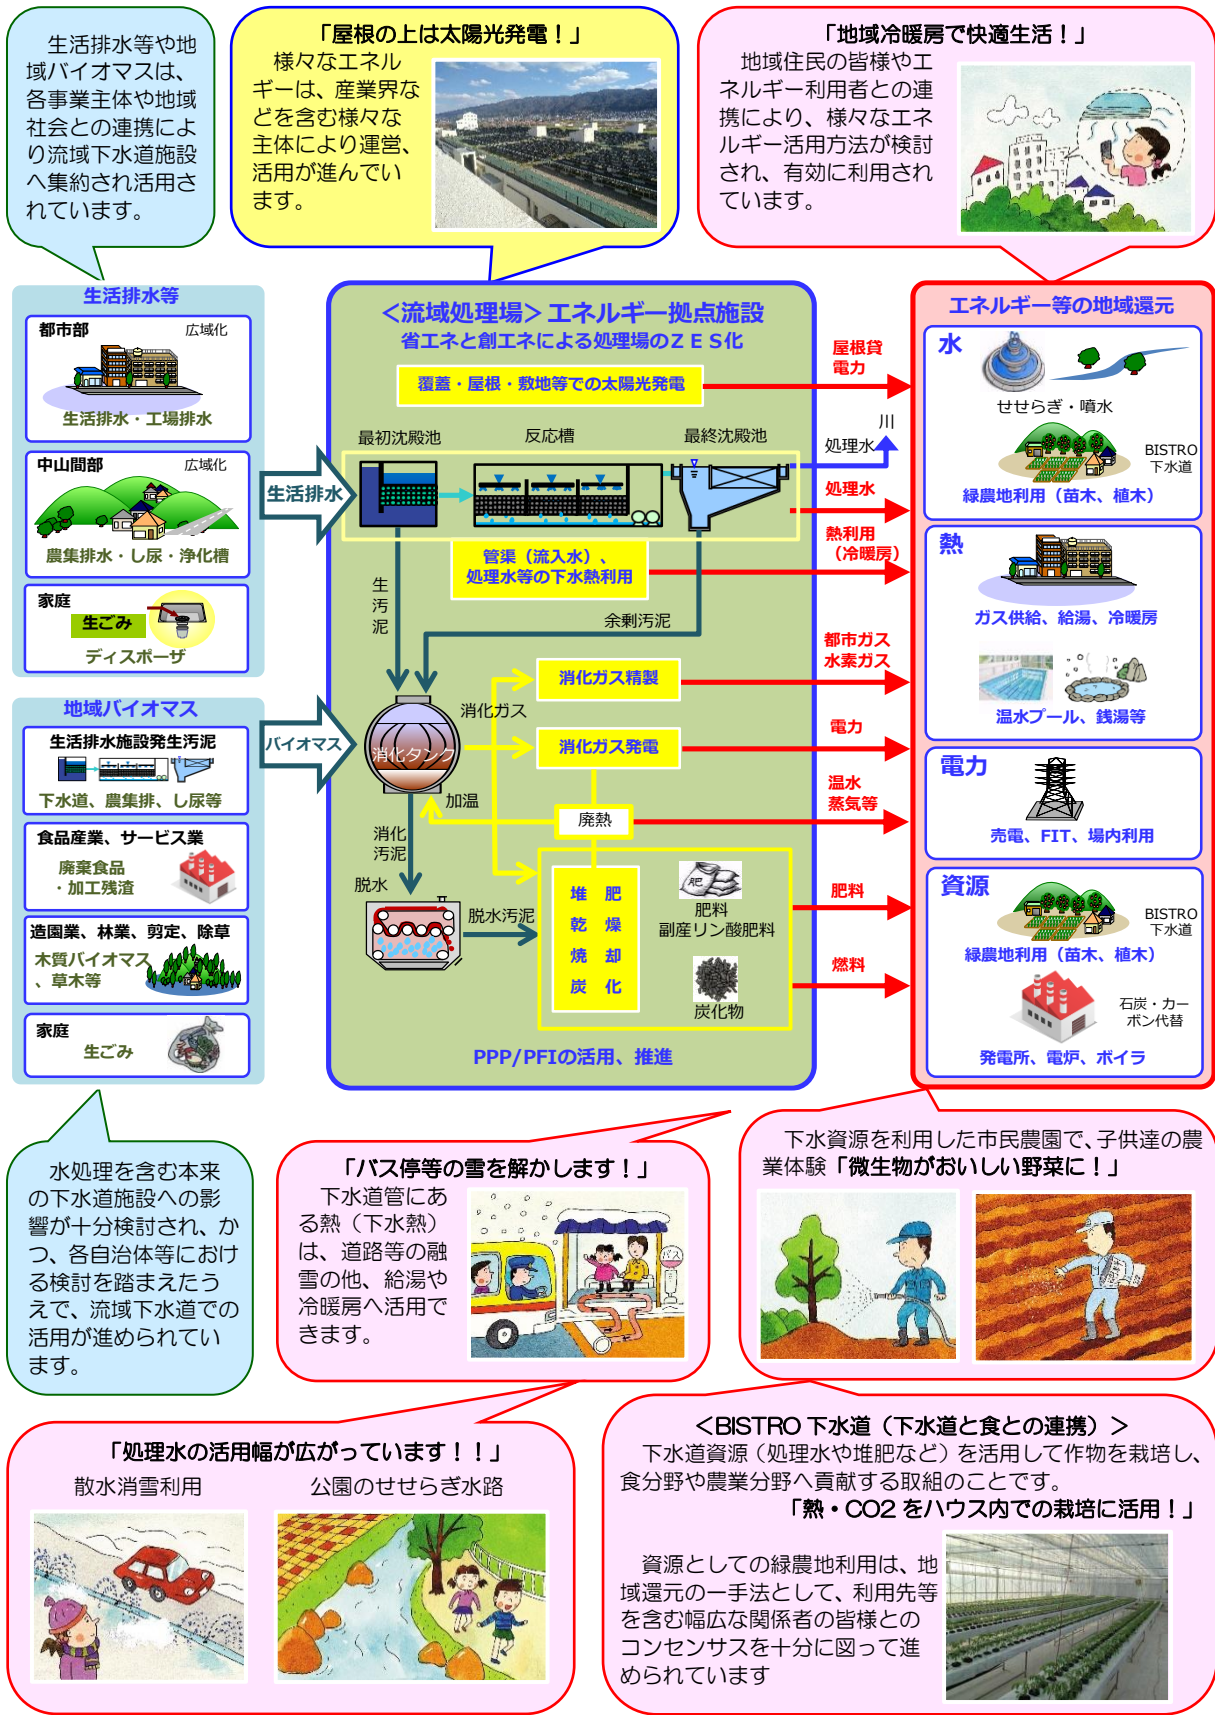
生活排水等や地域バイオマスは、各事業主体や地域社会との連携により流域下水道施設へ集約され活用されています。

「屋根の上は太陽光発電！」
様々なエネルギーは、産業界などを含む様々な主体により運営、活用が進んでいます。

「地域冷暖房で快適生活！」
地域住民の皆様やエネルギー利用者との連携により、様々なエネルギー活用方法が検討され、有効に利用されています。

生活排水等
都市部 広域化
生活排水・工場排水
中山間部 広域化
農集排水・し尿・浄化槽
家庭
生ごみ
ディスポーザ

地域バイオマス
生活排水施設発生汚泥
下水道、農集排、し尿等
食品産業、サービス業
廃棄食品・加工残渣
造園業、林業、剪定、除草
木質バイオマス、草木等
家庭
生ごみ

生活排水
バイオマス

＜流域処理場＞エネルギー拠点施設
省エネと創エネによる処理場のＺＥＳ化
覆蓋・屋根・敷地等での太陽光発電
最初沈殿池 反応槽 最終沈殿池
管渠（流入水）、処理水等の下水熱利用
生汚泥
余剰汚泥
消化ガス
消化タンク
加温
消化汚泥
脱水
脱水汚泥
消化ガス精製
消化ガス発電
廃熱
堆肥 乾燥 焼却 炭化
肥料 副産リン酸肥料
炭化物
PPP/PFIの活用、推進

屋根貸電力
川
処理水
処理水
熱利用（冷暖房）
都市ガス水素ガス
電力
温水蒸気等
肥料
燃料

エネルギー等の地域還元
水
せせらぎ・噴水
BISTRO下水道
緑農地利用（苗木、植木）
熱
ガス供給、給湯、冷暖房
温水プール、銭湯等
電力
売電、FIT、場内利用
資源
BISTRO下水道
緑農地利用（苗木、植木）
石炭・カーボン代替
発電所、電炉、ボイラ

水処理を含む本来の下水道施設への影響が十分検討され、かつ、各自治体等における検討を踏まえたうえで、流域下水道での活用が進められています。

「バス停等の雪を解かします！」
下水道管にある熱（下水熱）は、道路等の融雪の他、給湯や冷暖房へ活用できます。

下水資源を利用した市民農園で、子供達の農業体験「微生物がおいしい野菜に！」

「処理水の活用幅が広がっています！！」
散水消雪利用 公園のせせらぎ水路

＜BISTRO 下水道（下水道と食との連携）＞
下水道資源（処理水や堆肥など）を活用して作物を栽培し、食分野や農業分野へ貢献する取組のことです。
「熱・CO2 をハウス内での栽培に活用！」
資源としての緑農地利用は、地域還元の一手法として、利用先等を含む幅広な関係者の皆様とのコンセンサスを十分に図って進められています